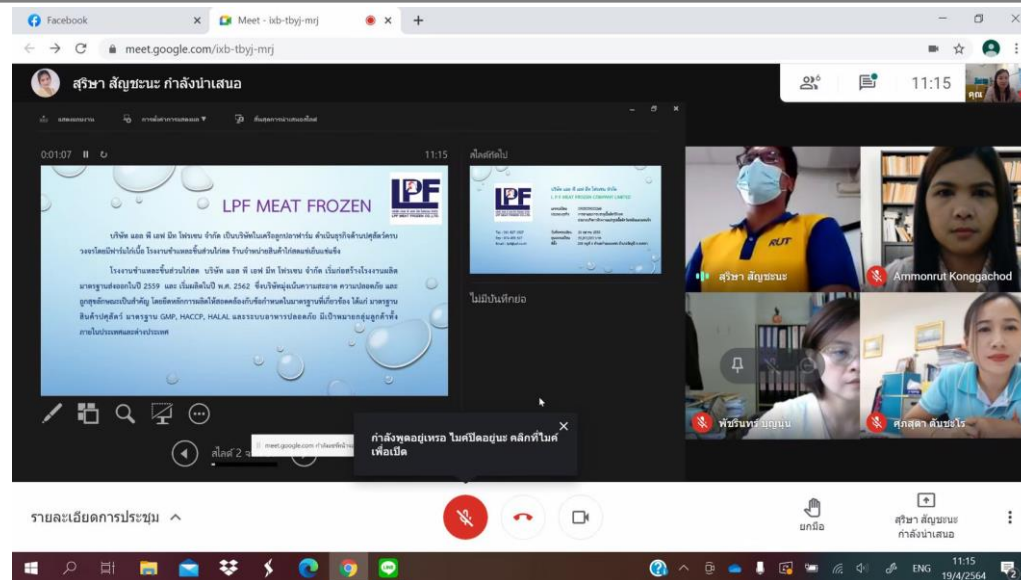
Facebook
Meet - ixb-tbyj-mrj
meet.google.com/ixb-tbyj-mrj

สุริษา สัญชะนะ กำลังนำเสนอ

11:15
คุณ

0:01:07
11:15

LPF MEAT FROZEN

LPF

บริษัท แอล พี เอฟ มีท โฟรเซน จำกัด เป็นบริษัทในเครือลูกปลาฟาร์ม ดำเนินธุรกิจด้านปศุสัตว์ครบวงจรโดยมีฟาร์มไก่เนื้อ โรงงานชำแหละชิ้นส่วนไก่สด ร้านจำหน่ายสินค้าไก่สดแช่เย็นแช่แข็ง

โรงงานชำแหละชิ้นส่วนไก่สด บริษัท แอล พี เอฟ มีท โฟรเซน จำกัด เริ่มก่อสร้างโรงงานผลิตมาตรฐานส่งออกในปี 2559 และ เริ่มผลิตในปี พ.ศ. 2562 ซึ่งบริษัทมุ่งเน้นความสะอาด ความปลอดภัย และถูกสุขอนามัยเป็นสำคัญ โดยยึดหลักการผลิตให้สอดคล้องกับข้อกำหนดในมาตรฐานที่เกี่ยวข้อง ได้แก่ มาตรฐานสินค้าปศุสัตว์ มาตรฐาน GMP, HACCP, HALAL และระบบอาหารปลอดภัย มีเป้าหมายกลุ่มลูกค้าทั้งภายในประเทศและต่างประเทศ

สไลด์ถัดไป
ไม่มีบันทึกย่อ

สไลด์ 2

สุริษา สัญชะนะ
Ammonrut Konggachod
พัชรินทร์ บุญนุ่น
ศุภสุดา ต้นชะโร

กำลังพูดอยู่เหรอ ไมค์ปิดอยู่นะ คลิกที่ไมค์เพื่อเปิด

รายละเอียดการประชุม
ยกมือ
สุริษา สัญชะนะ กำลังนำเสนอ

ENG
11:15
19/4/2564